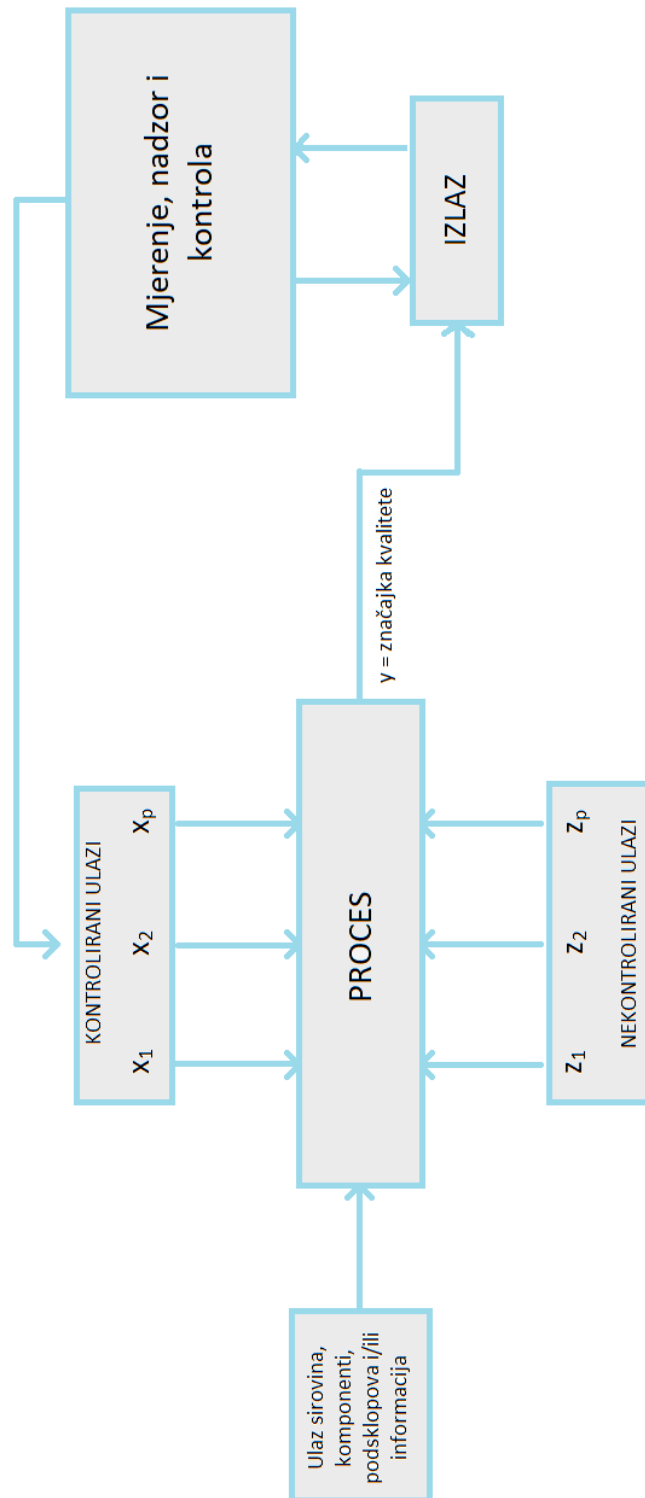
Mjerenje, nadzor i kontrola

IZLAZ

y = značajka kvalitete

KONTROLIRANI ULAZI

$x_1$ $x_2$ $x_p$

PROCES

$z_1$ $z_2$ $z_p$

NEKONTROLIRANI ULAZI

Ulaz sirovina, komponenti, podsklopova i/ili informacija